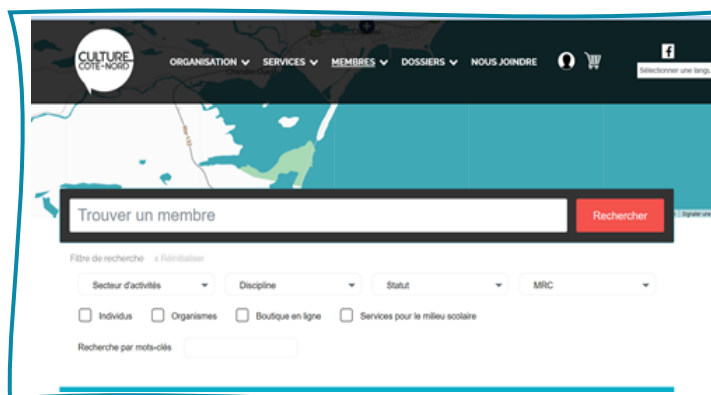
CULTURE CÔTE-NORD

ORGANISATION SERVICES MEMBRES DOSSIERS NOUS JOINDRE

Sélectionner une langu

Trouver un membre

Rechercher

Filtre de recherche x Réinitialiser

Secteur d'activités

Discipline

Statut

MRC

Individus

Organismes

Boutique en ligne

Services pour le milieu scolaire

Recherche par mots-clés